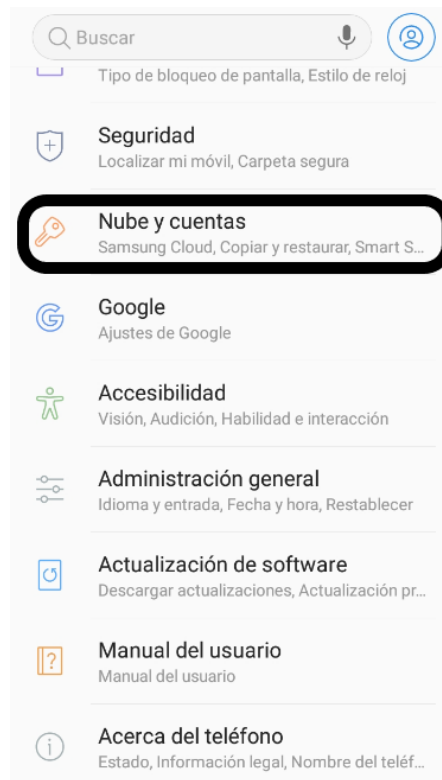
Buscar

Tipo de bloqueo de pantalla, Estilo de reloj

Seguridad
Localizar mi móvil, Carpeta segura

Nube y cuentas
Samsung Cloud, Copiar y restaurar, Smart S...

Google
Ajustes de Google

Accesibilidad
Visión, Audición, Habilidad e interacción

Administración general
Idioma y entrada, Fecha y hora, Restablecer

Actualización de software
Descargar actualizaciones, Actualización pr...

Manual del usuario
Manual del usuario

Acerca del teléfono
Estado, Información legal, Nombre del teléf...